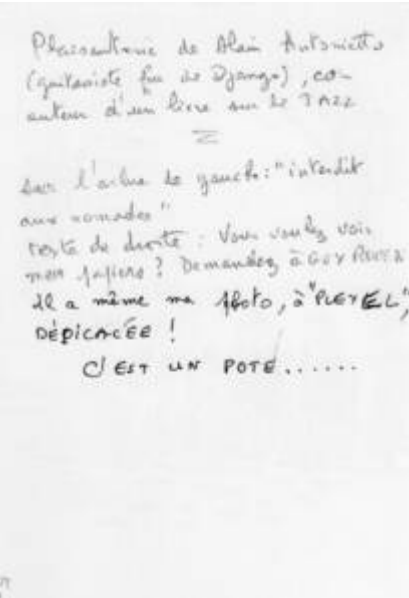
Plaisanterie de Alain Antonietto (guitariste fan de Django), co-auteur d'un livre sur le JAZZ

=

Sur l'arbre de gauche : "interdit aux nomades"
texte de droite : Vous voulez voir mes papiers ? Demandez à GUY PUECH
Il a même ma photo, à "PLEYEL", dédicacée !
C'EST UN POTE......